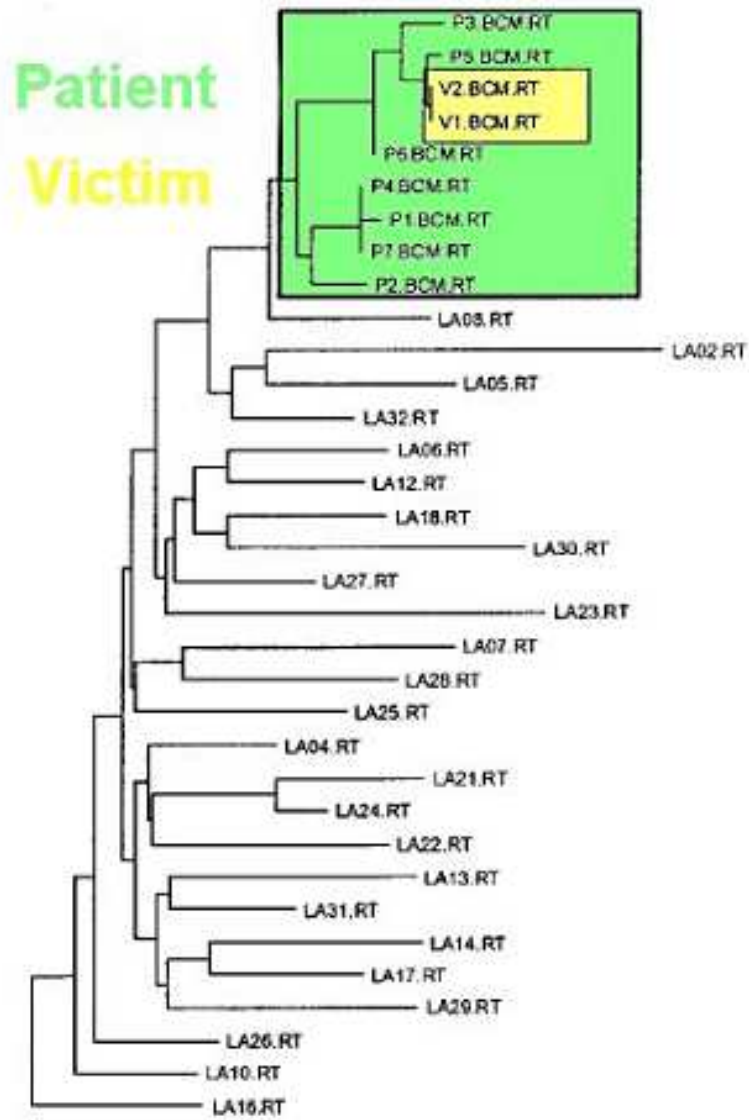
Patient

Victim

P3.BCM.RT
P5.BCM.RT
V2.BCM.RT
V1.BCM.RT
P6.BCM.RT
P4.BCM.RT
P1.BCM.RT
P7.BCM.RT
P2.BCM.RT
LA08.RT
LA02.RT
LA05.RT
LA32.RT
LA06.RT
LA12.RT
LA18.RT
LA30.RT
LA27.RT
LA23.RT
LA07.RT
LA28.RT
LA25.RT
LA04.RT
LA21.RT
LA24.RT
LA22.RT
LA13.RT
LA31.RT
LA14.RT
LA17.RT
LA29.RT
LA26.RT
LA10.RT
LA16.RT